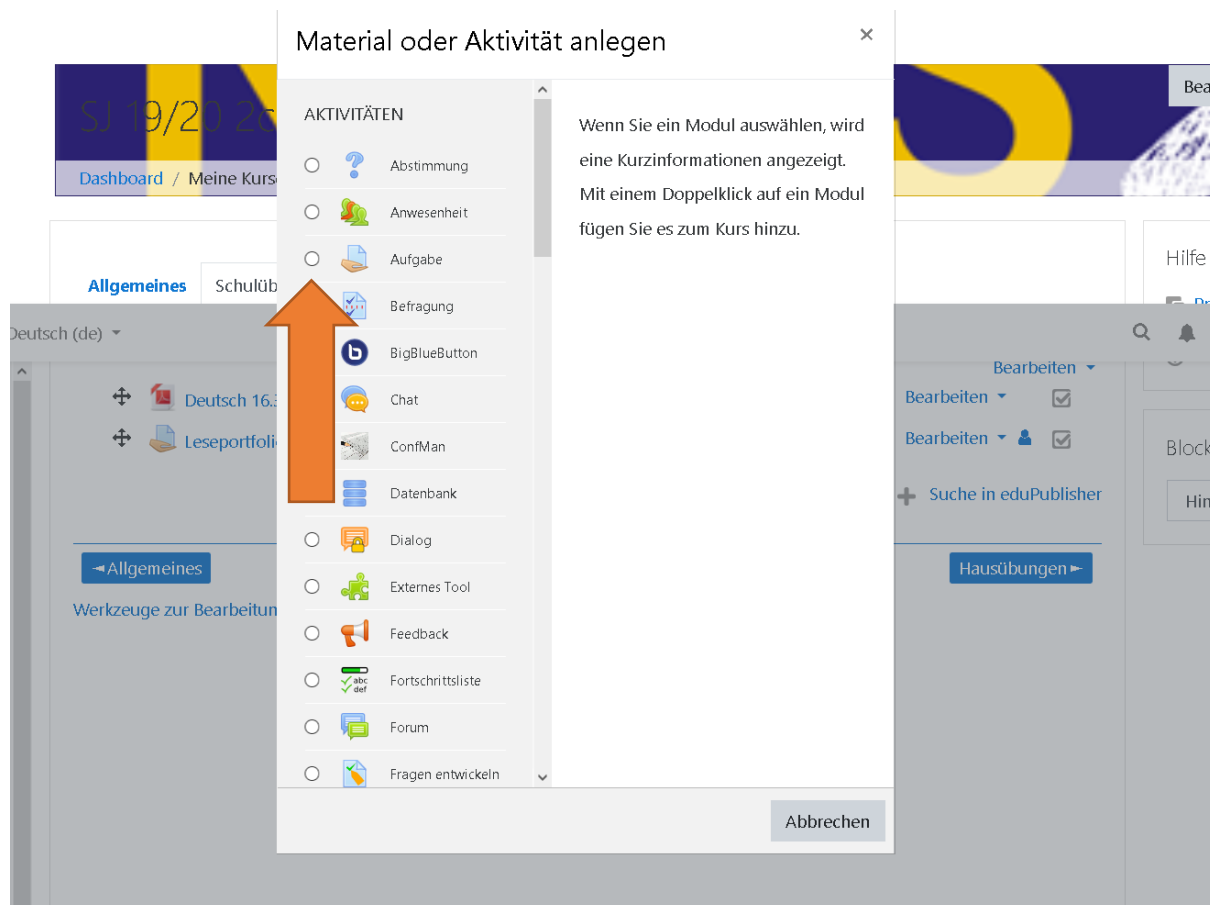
Material oder Aktivität anlegen
×

AKTIVITÄTEN

Abstimmung
Anwesenheit
Aufgabe
Befragung
BigBlueButton
Chat
ConfMan
Datenbank
Dialog
Externes Tool
Feedback
Fortschrittsliste
Forum
Fragen entwickeln

Wenn Sie ein Modul auswählen, wird eine Kurzinformationen angezeigt. Mit einem Doppelklick auf ein Modul fügen Sie es zum Kurs hinzu.

Abbrechen

SJ 19/20 2c
Dashboard / Meine Kurse
Bea
Allgemeines
Schulüb
Hilfe
Deutsch (de)
Bearbeiten
Deutsch 16.
Bearbeiten
Leseportfoli
Bearbeiten
Block
Suche in eduPublisher
Hin
◄Allgemeines
Hausübungen►
Werkzeuge zur Bearbeitun